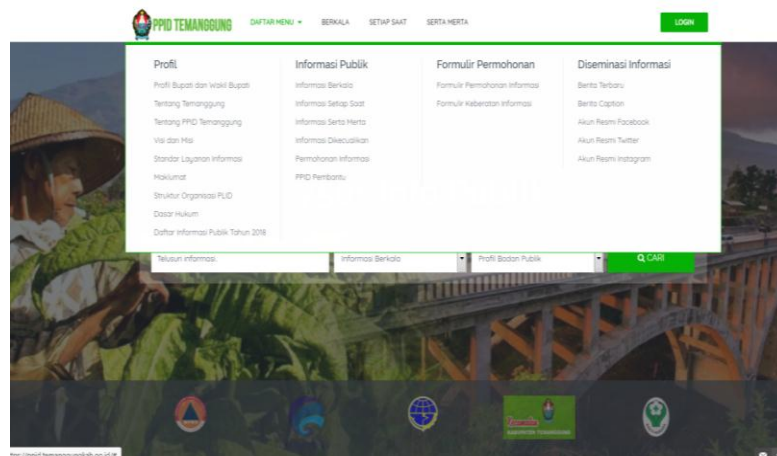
PPID TEMANGGUNG

DAFTAR MENU ▾ BERKALA SETIAP SAAT SERTA MERTA

LOGIN

Profil
Profil Bupati dan Wakil Bupati
Tentang Temanggung
Tentang PPID Temanggung
Visi dan Misi
Standar Layanan Informasi
Maklumat
Struktur Organisasi PLID
Dasar Hukum
Daftar Informasi Publik Tahun 2018

Informasi Publik
Informasi Berkala
Informasi Setiap Saat
Informasi Serta Merta
Informasi Dikecualikan
Permohonan Informasi
PPID Pembantu

Formulir Permohonan
Formulir Permohonan Informasi
Formulir Keberatan Informasi

Diseminasi Informasi
Berita Terbaru
Berita Caption
Akun Resmi Facebook
Akun Resmi Twitter
Akun Resmi Instagram

Telusuri informasi

Informasi Berkala

Profil Badan Publik

Q CARI

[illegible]